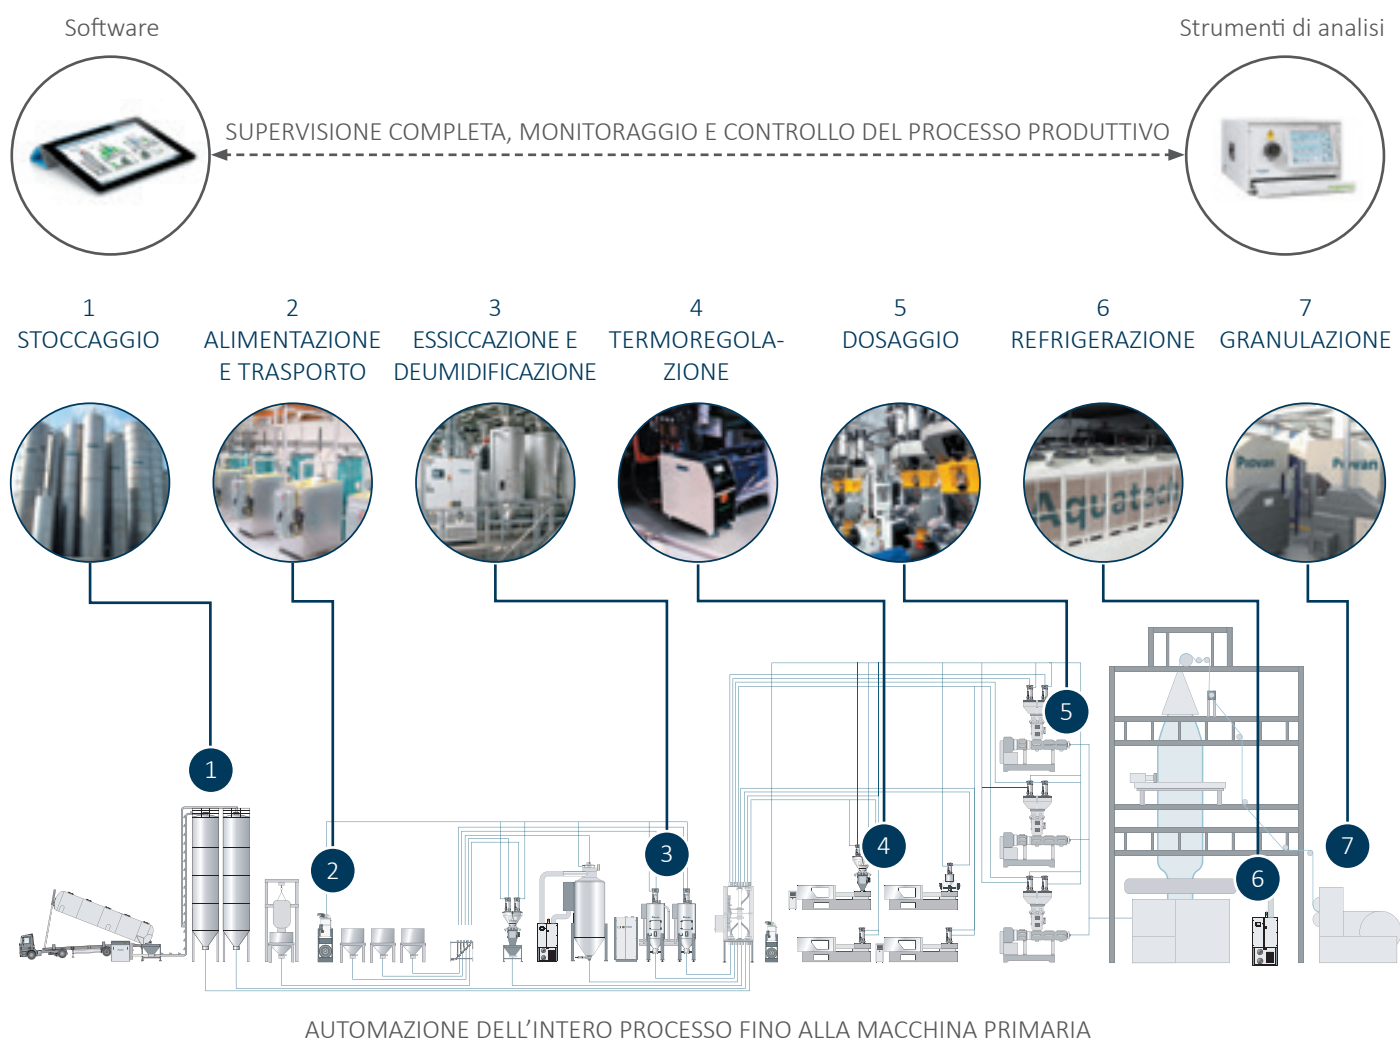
Software

Strumenti di analisi

SUPERVISIONE COMPLETA, MONITORAGGIO E CONTROLLO DEL PROCESSO PRODUTTIVO

1
STOCCAGGIO

2
ALIMENTAZIONE E TRASPORTO

3
ESSICCAZIONE E DEUMIDIFICAZIONE

4
TERMOREGOLAZIONE

5
DOSAGGIO

6
REFRIGERAZIONE

7
GRANULAZIONE

Aquatech

Piovan

Piovan

5

1

4

3

2

6

7

AUTOMAZIONE DELL'INTERO PROCESSO FINO ALLA MACCHINA PRIMARIA